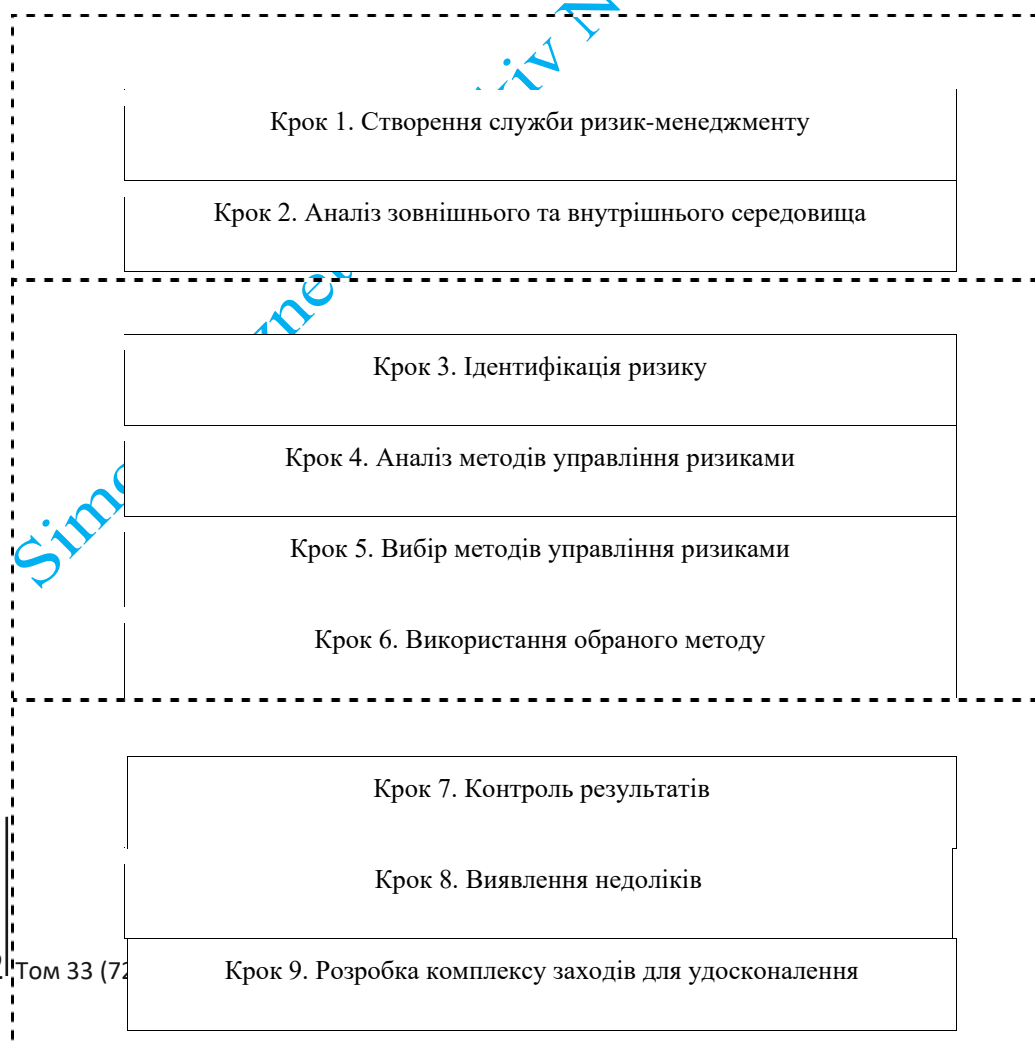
Sim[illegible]ne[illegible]iv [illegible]

Крок 1. Створення служби ризик-менеджменту

Крок 2. Аналіз зовнішнього та внутрішнього середовища

Крок 3. Ідентифікація ризику

Крок 4. Аналіз методів управління ризиками

Крок 5. Вибір методів управління ризиками

Крок 6. Використання обраного методу

Крок 7. Контроль результатів

Крок 8. Виявлення недоліків

Том 33 (72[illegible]

Крок 9. Розробка комплексу заходів для удосконалення